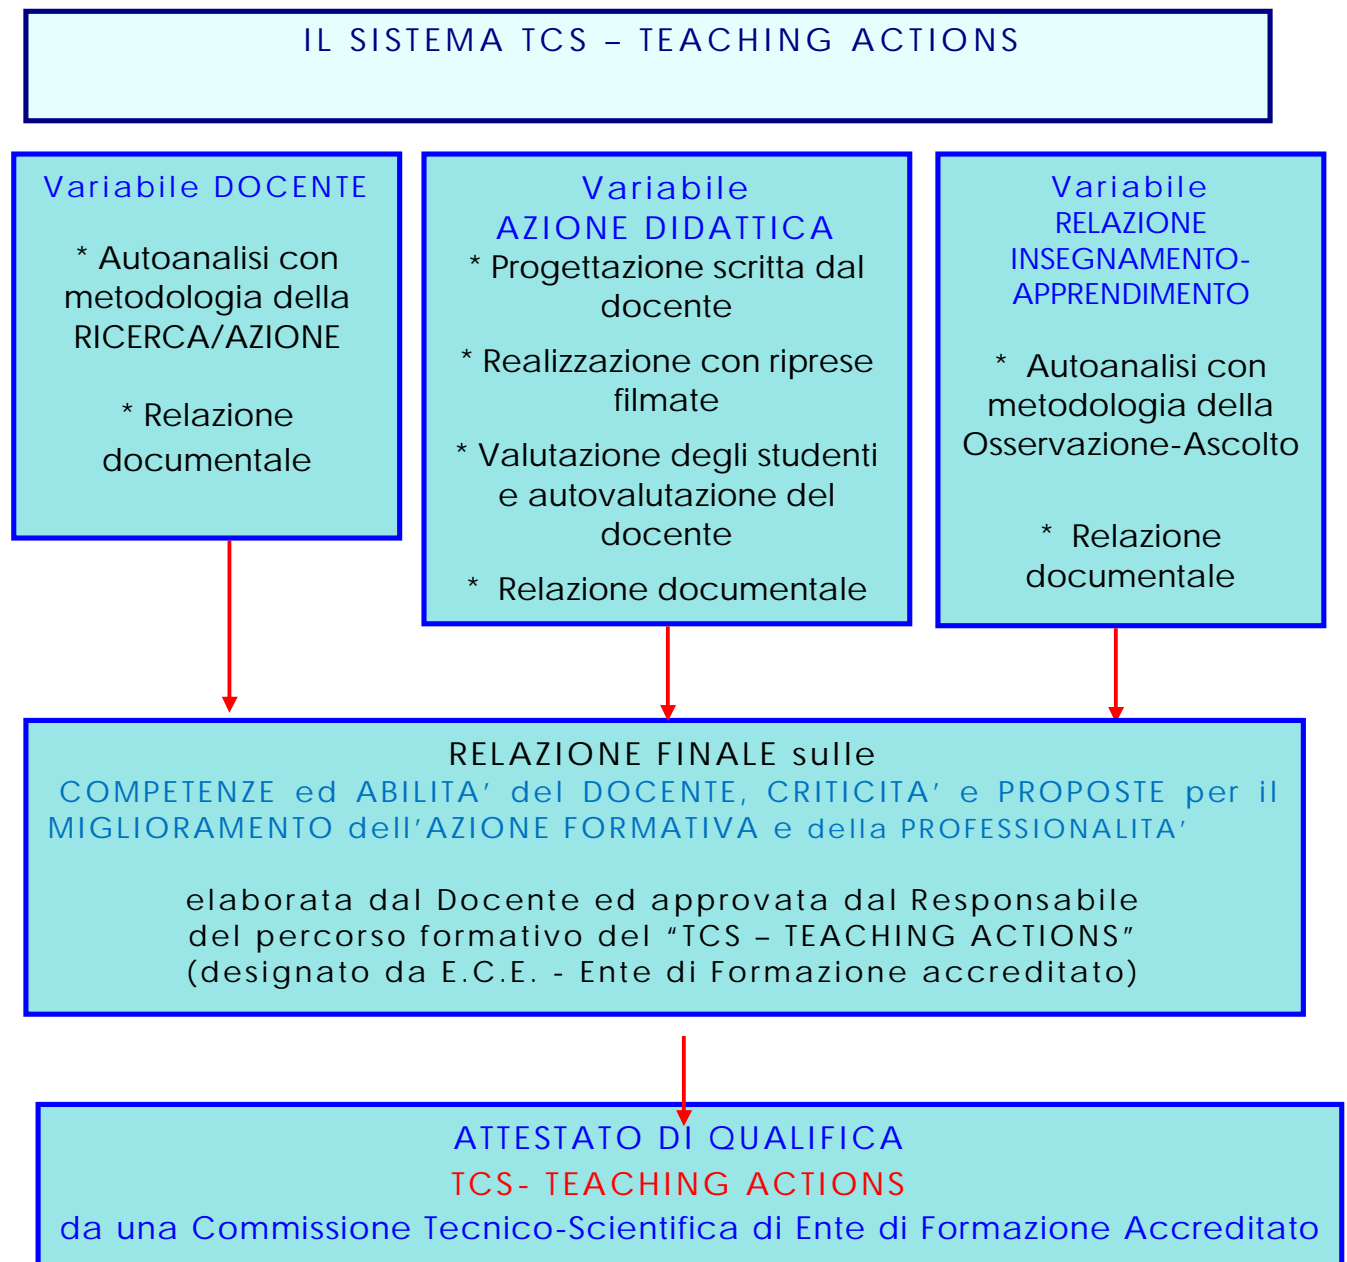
IL SISTEMA TCS – TEACHING ACTIONS

Variabile DOCENTE

* Autoanalisi con metodologia della RICERCA/AZIONE

* Relazione documentale

Variabile AZIONE DIDATTICA

* Progettazione scritta dal docente

* Realizzazione con riprese filmate

* Valutazione degli studenti e autovalutazione del docente

* Relazione documentale

Variabile RELAZIONE INSEGNAMENTO-APPRENDIMENTO

* Autoanalisi con metodologia della Osservazione-Ascolto

* Relazione documentale

RELAZIONE FINALE sulle
COMPETENZE ed ABILITA' del DOCENTE, CRITICITA' e PROPOSTE per il MIGLIORAMENTO dell'AZIONE FORMATIVA e della PROFESSIONALITA'

elaborata dal Docente ed approvata dal Responsabile del percorso formativo del "TCS – TEACHING ACTIONS" (designato da E.C.E. - Ente di Formazione accreditato)

ATTESTATO DI QUALIFICA
TCS- TEACHING ACTIONS
da una Commissione Tecnico-Scientifica di Ente di Formazione Accreditato